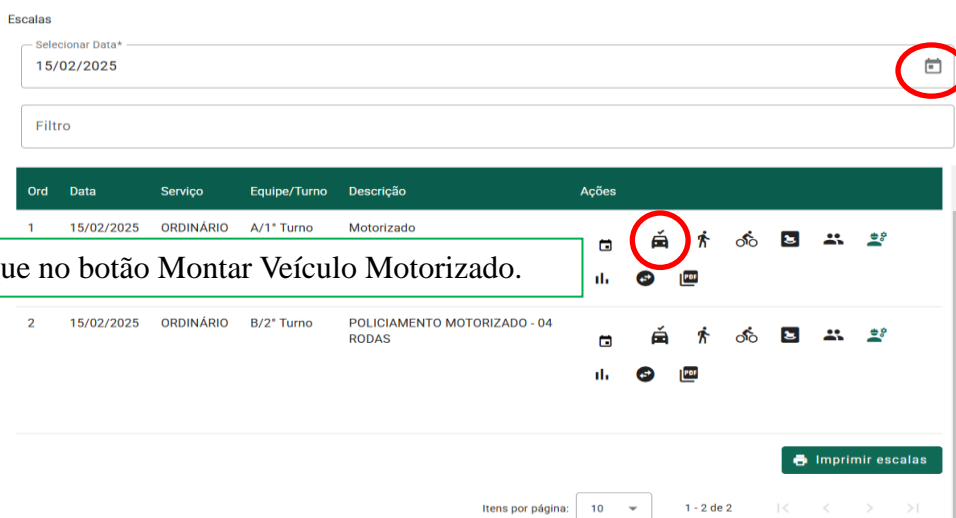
Escalas

Selecionar Data*
15/02/2025

Filtro

| Ord | Data | Serviço | Equipe/Turno | Descrição | Ações |
|---|---|---|---|---|---|
| 1 | 15/02/2025 | ORDINÁRIO | A/1° Turno | Motorizado | |
| 2 | 15/02/2025 | ORDINÁRIO | B/2° Turno | POLICIAMENTO MOTORIZADO - 04 RODAS | |

ue no botão Montar Veículo Motorizado.

PDF

PDF

Imprimir escalas

Itens por página: 10

1 - 2 de 2